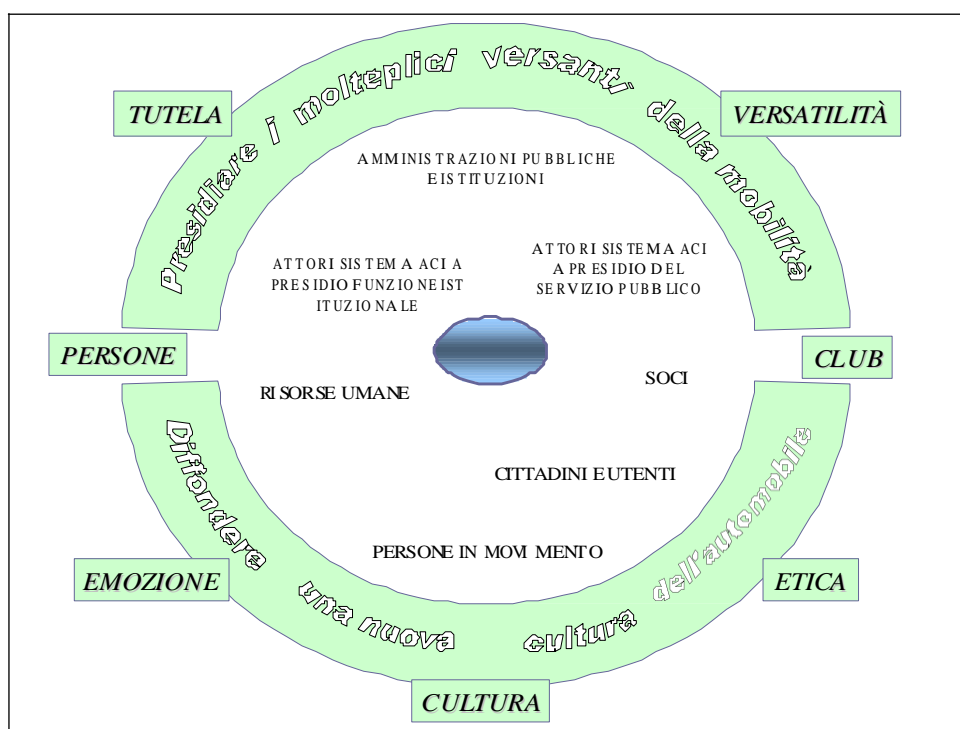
TUTELA

Presidiare i molteplici versanti della mobilità

VERSATILITÀ

AMMINISTRAZIONI PUBBLICHE E ISTITUZIONI

ATTORI SISTEMA ACI A PRESIDIO FUNZIONE ISTITUZIONALE

ATTORI SISTEMA ACI A PRESIDIO DEL SERVIZIO PUBBLICO

PERSONE

CLUB

RISORSE UMANE

SOCI

CITTADINI E UTENTI

PERSONE IN MOVIMENTO

Diffondere una nuova cultura dell'automobile

EMOZIONE

ETICA

CULTURA